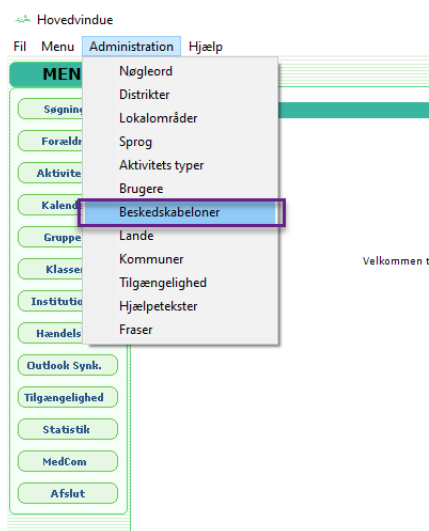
Hovedvindue

Fil Menu Administration Hjælp

MEN

Søgnin

Forældr

Aktivite

Kalend

Gruppe

Klasse

Institution

Hændels

Outlook Synk.

Tilgængelighed

Statistik

MedCom

Afslut

Nøgleord
Distrikter
Lokalområder
Sprog
Aktivitets typer
Brugere
Beskedskabeloner
Lande
Kommuner
Tilgængelighed
Hjælpetekster
Fraser

Velkommen t